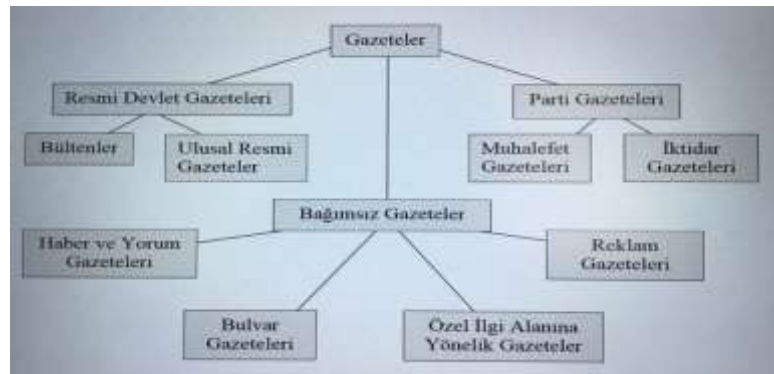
Gazeteler

Resmi Devlet Gazeteleri

Parti Gazeteleri

Bültenler

Ulusal Resmi Gazeteler

Muhalefet Gazeteleri

İktidar Gazeteleri

Bağımsız Gazeteler

Haber ve Yorum Gazeteleri

Reklam Gazeteleri

Bulvar Gazeteleri

Özel İlgi Alanına Yönelik Gazeteler